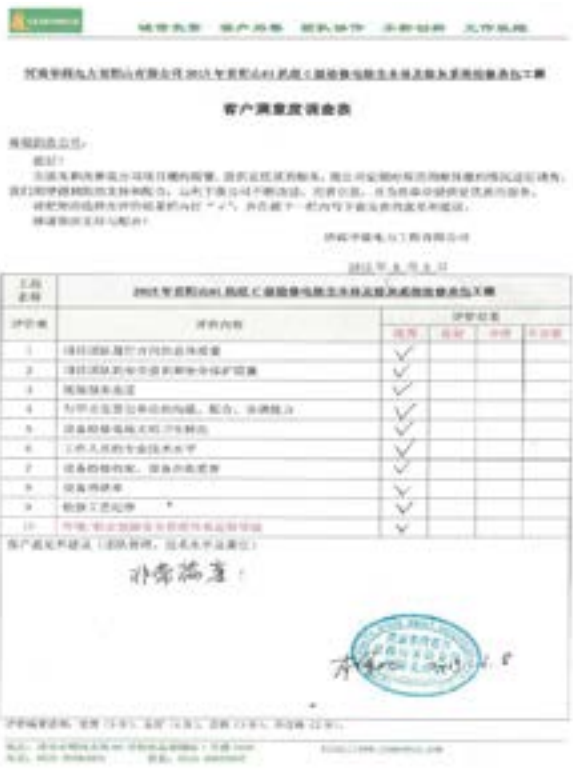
诚信务实　客户至尊　团队协作　开拓创新　卓越发展

河南华润电力首阳山有限公司2015年首阳山#1机组C级检修电除尘本体及除灰系统检修承包工程

客户满意度调查表

首阳山电力公司：

您好！

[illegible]

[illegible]

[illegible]

济南华能电力工程有限公司

2015年5月5日

| 工程名称 | 2015年首阳山#1机组C级检修电除尘本体及除灰系统检修承包工程 | | | | |
|---|---|---|---|---|---|
| 评价项 | 评价内容 | 评价结果 | | | |
| | | 满意 | 基本 | 一般 | 不合格 |
| 1 | 项目团队履行合同的总体质量 | ✓ | | | |
| 2 | 项目团队对安全监督和安全保护措施 | ✓ | | | |
| 3 | 现场服务态度 | ✓ | | | |
| 4 | 与甲方监管公司的沟通、配合、协调能力 | ✓ | | | |
| 5 | 设备检修现场文明卫生状况 | ✓ | | | |
| 6 | 工作人员的专业技术水平 | ✓ | | | |
| 7 | 设备检修周期、设备的完好率 | ✓ | | | |
| 8 | 设备消缺率 | ✓ | | | |
| 9 | 检修工艺纪律 | ✓ | | | |
| 10 | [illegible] | ✓ | | | |

客户意见和建议（团队管理、技术水平等方面）：

非常满意！

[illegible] 5.8

评价等级说明：满意（5分）、基本（4分）、一般（3分）、不合格（2分）

地址：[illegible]　电话：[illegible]　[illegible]